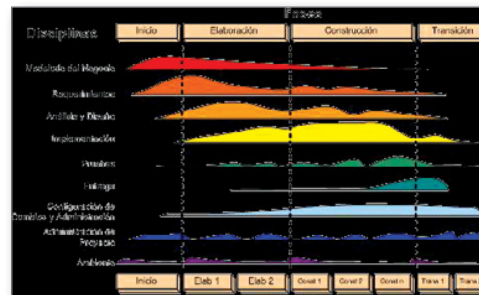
Fases

Disciplinas

Inicio | Elaboración | Construcción | Transición

Modelado del Negocio

Requerimientos

Análisis y Diseño

Implementación

Pruebas

Entrega

Configuración de Cambios y Administración

Administración del Proyecto

Ambiente

Inicio | Elab 1 | Elab 2 | Const 1 | Const 2 | Const n | Trans 1 | Trans